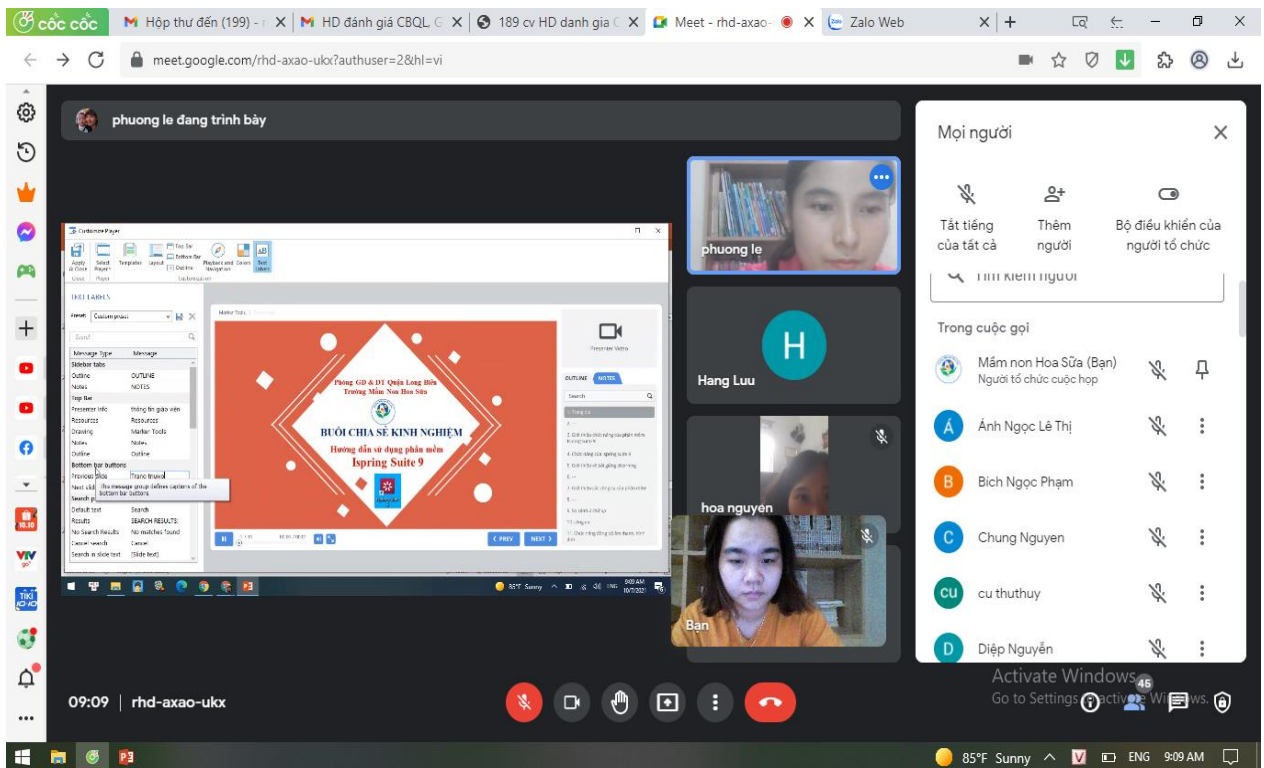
Cốc Cốc | Hộp thư đến (199) - | HD đánh giá CBQL | 189 cv HD danh gia | Meet - rhd-axao- | Zalo Web

meet.google.com/rhd-axao-ukx?authuser=2&hl=vi

phuong le đang trình bày

Customize Player

Apply & Close | Select Player | Templates | Layout | Top Bar | Bottom Bar | Outline | Playback and Navigation | Colors | Text Labels

TEXT LABELS

Preset: Custom preset

Search

| Message Type | Message |
|---|---|
| Sidebar tabs | |
| Outline | OUTLINE |
| Notes | NOTES |
| Top Bar | |
| Presenter info | thông tin giáo viên |
| Resources | Resources |
| Drawing | Marker Tools |
| Notes | Notes |
| Outline | Outline |
| Bottom bar buttons | |
| Previous slide | Trang trước |
| Next slide | |
| Search p | |
| Default text | Search |
| Results | SEARCH RESULTS: |
| No Search Results | No matches found |
| Cancel search | Cancel |
| Search in slide text | [Slide text] |

The message group defines captions of the bottom bar buttons

Phòng GD & ĐT Quận Long Biên
Trường Mầm Non Hoa Sữa

BUỔI CHIA SẺ KINH NGHIỆM
Hướng dẫn sử dụng phần mềm
Ispring Suite 9

Presenter Video

OUTLINE NOTES

Search

PREV NEXT

85°F Sunny 9:09 AM 10/7/2021

phuong le

H
Hang Luu

hoa nguyen

Bạn

Mọi người

Tắt tiếng của tất cả | Thêm người | Bộ điều khiển của người tổ chức

Tìm kiếm người

Trong cuộc gọi

Mầm non Hoa Sữa (Bạn)
Người tổ chức cuộc họp

Ánh Ngọc Lê Thị

Bích Ngọc Phạm

Chung Nguyen

cu thuthuy

Diệp Nguyễn

Activate Windows
Go to Settings to activate Windows.

45

09:09 | rhd-axao-ukx

85°F Sunny ENG 9:09 AM